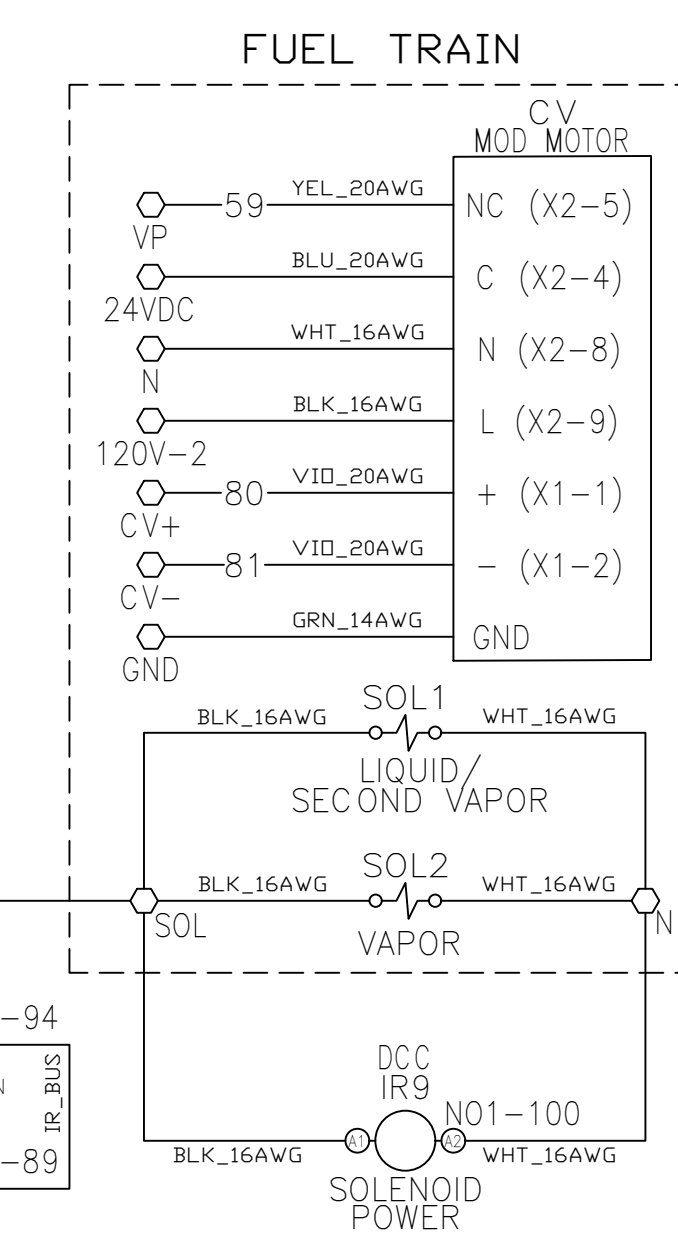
FUEL TRAIN

CV
MOD MOTOR

VP
59
YEL_20AWG
NC (X2–5)

24VDC
BLU_20AWG
C (X2–4)

N
WHT_16AWG
N (X2–8)

120V–2
BLK_16AWG
L (X2–9)

CV+
80
VIO_20AWG
+ (X1–1)

CV–
81
VIO_20AWG
– (X1–2)

GND
GRN_14AWG
GND

BLK_16AWG
SOL1
WHT_16AWG
LIQUID/
SECOND VAPOR

BLK_16AWG
SOL2
WHT_16AWG
SOL
VAPOR
N

–94
IR_BUS
–89

DCC
IR9
A1
A2
N01–100
BLK_16AWG
WHT_16AWG
SOLENOID
POWER